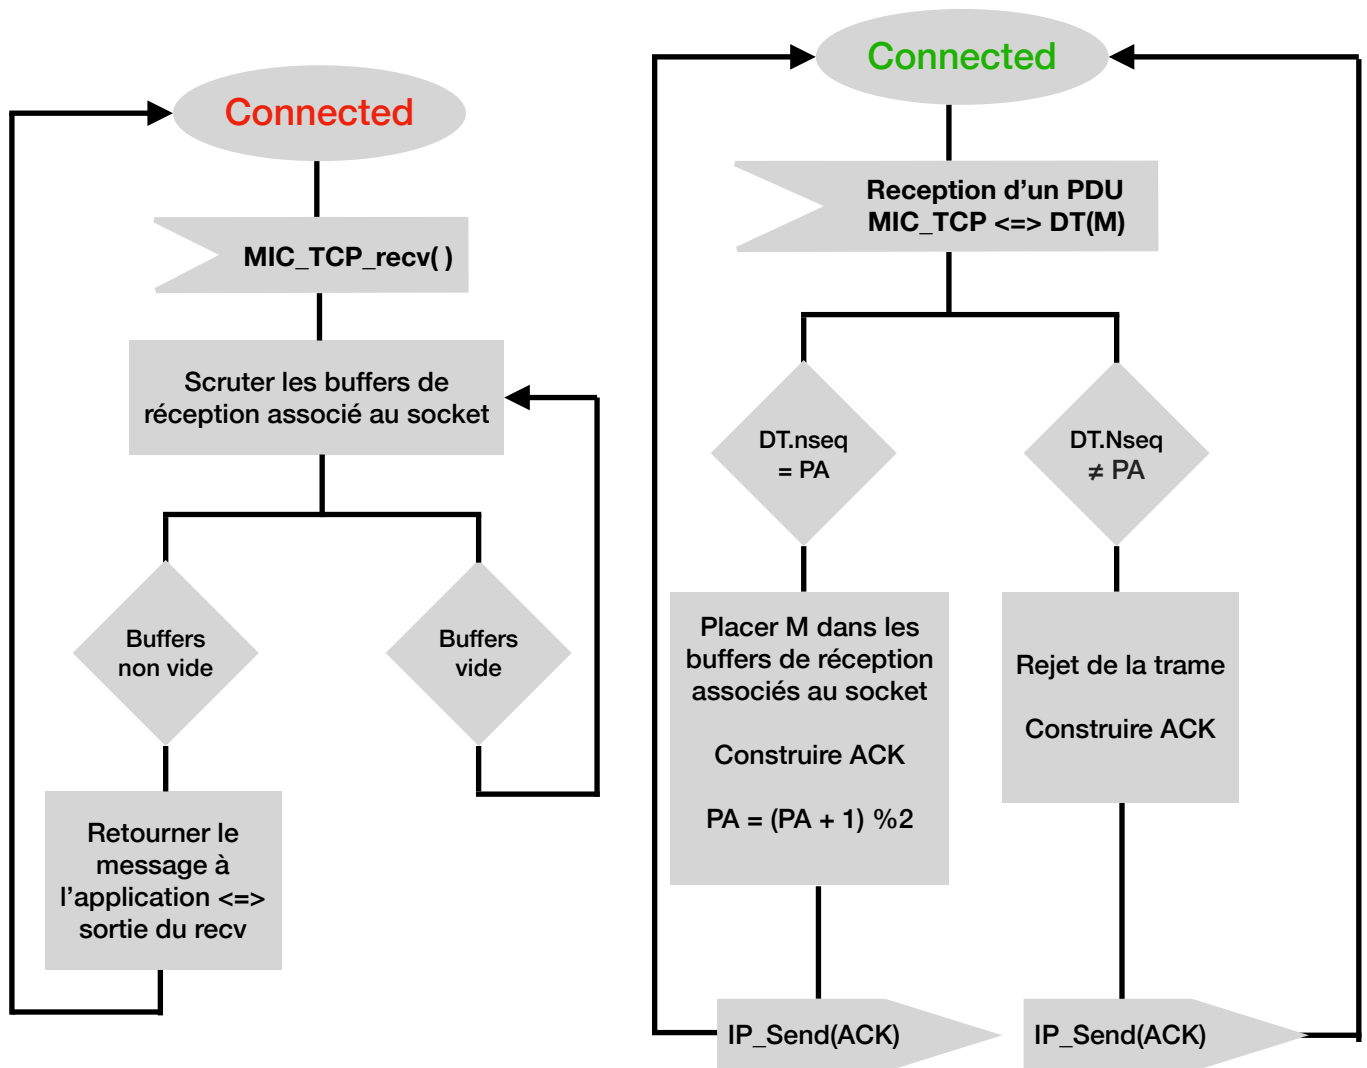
Connected

MIC_TCP_recv( )

Scruter les buffers de réception associé au socket

Buffers non vide

Buffers vide

Retourner le message à l'application <=> sortie du recv

Connected

Reception d'un PDU MIC_TCP <=> DT(M)

DT.nseq = PA

DT.Nseq ≠ PA

Placer M dans les buffers de réception associés au socket

Construire ACK

PA = (PA + 1) %2

Rejet de la trame

Construire ACK

IP_Send(ACK)

IP_Send(ACK)